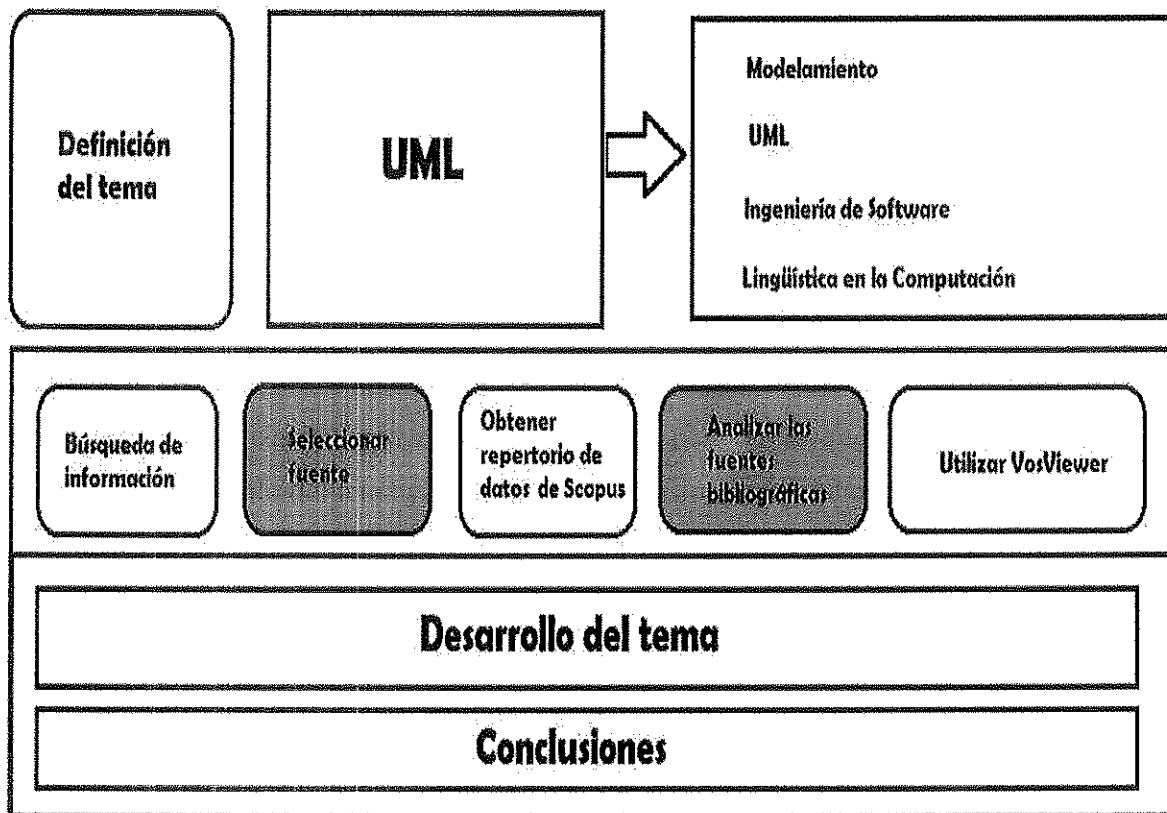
Definición del tema

UML

Modelamiento

UML

Ingeniería de Software

Lingüística en la Computación

Búsqueda de información

Seleccionar fuente

Obtener repertorio de datos de Scopus

Analizar las fuentes bibliográficas

Utilizar VosViewer

Desarrollo del tema

Conclusiones